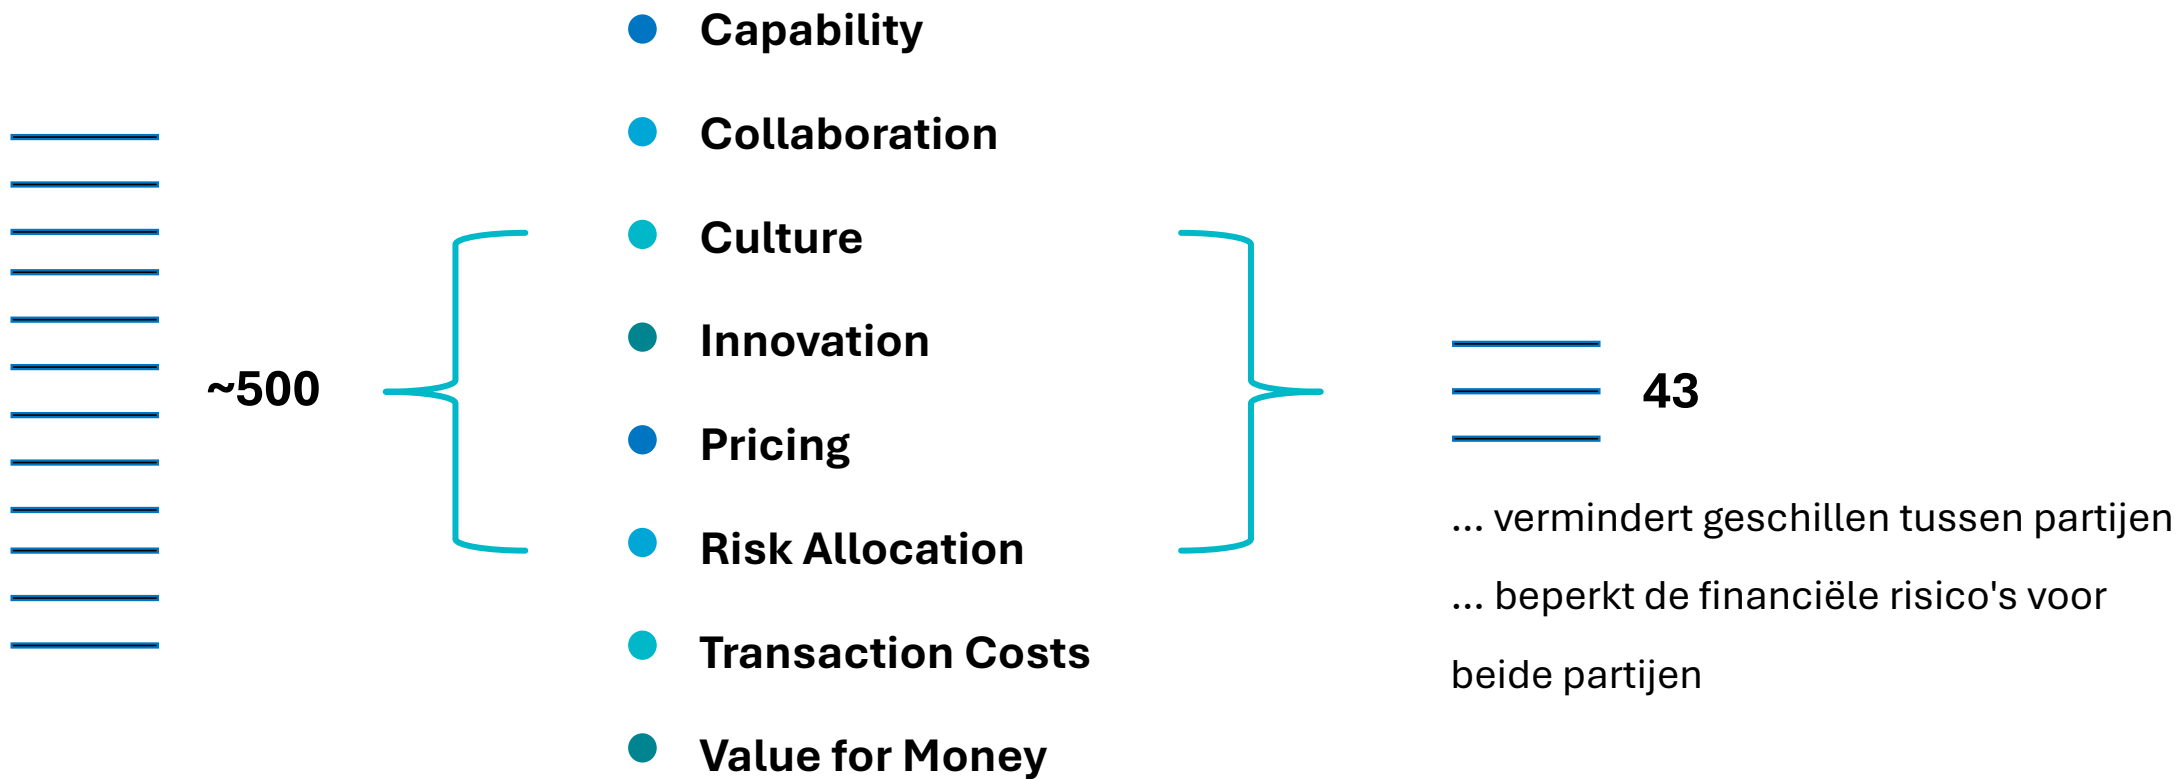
~500

- Capability
- Collaboration
- Culture
- Innovation
- Pricing
- Risk Allocation
- Transaction Costs
- Value for Money

43

... vermindert geschillen tussen partijen

... beperkt de financiële risico's voor beide partijen